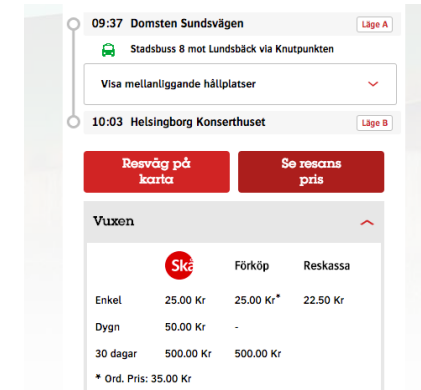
09:37 Domsten Sundsvägen

Läge A

Stadsbuss 8 mot Lundsbäck via Knutpunkten

Visa mellanliggande hållplatser

10:03 Helsingborg Konserthuset

Läge B

Resväg på karta

Se resans pris

Vuxen

| | Skå | Förköp | Reskassa |
|---|---|---|---|
| Enkel | 25.00 Kr | 25.00 Kr* | 22.50 Kr |
| Dygn | 50.00 Kr | - | |
| 30 dagar | 500.00 Kr | 500.00 Kr | |

* Ord. Pris: 35.00 Kr